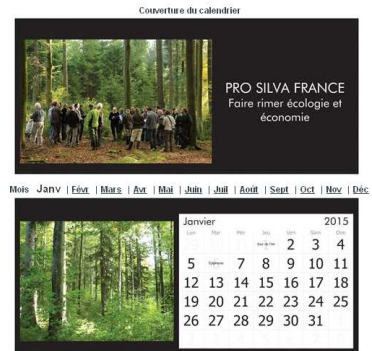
Couverture du calendrier

PRO SILVA FRANCE
Faire rimer écologie et économie

Mois Janv | Févr | Mars | Avr | Mai | Juin | Juil | Août | Sept | Oct | Nov | Déc

Janvier 2015

| Lun | Mar | Mer | Jeu | Ven | Sam | Dim |
|---|---|---|---|---|---|---|
| 29 | 30 | 31 | 1 | 2 | 3 | 4 |
| 5 | 6 | 7 | 8 | 9 | 10 | 11 |
| 12 | 13 | 14 | 15 | 16 | 17 | 18 |
| 19 | 20 | 21 | 22 | 23 | 24 | 25 |
| 26 | 27 | 28 | 29 | 30 | 31 | 1 |